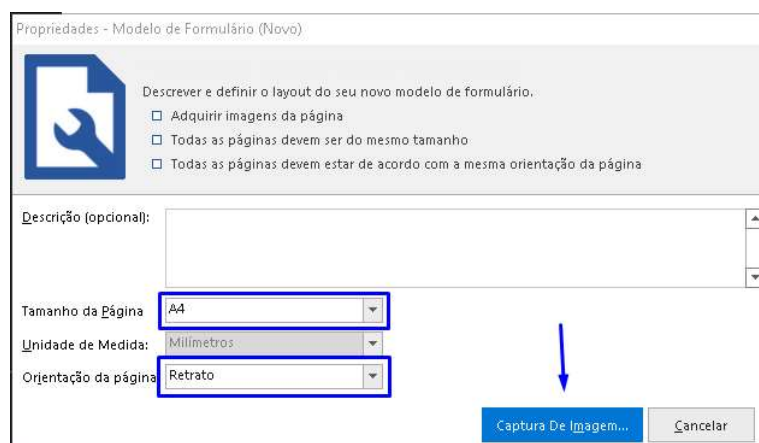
Propriedades - Modelo de Formulário (Novo)

Descrever e definir o layout do seu novo modelo de formulário.

☐ Adquirir imagens da página
☐ Todas as páginas devem ser do mesmo tamanho
☐ Todas as páginas devem estar de acordo com a mesma orientação da página

Descrição (opcional):

Tamanho da Página A4

Unidade de Medida: Milímetros

Orientação da página Retrato

Captura De Imagem... Cancelar